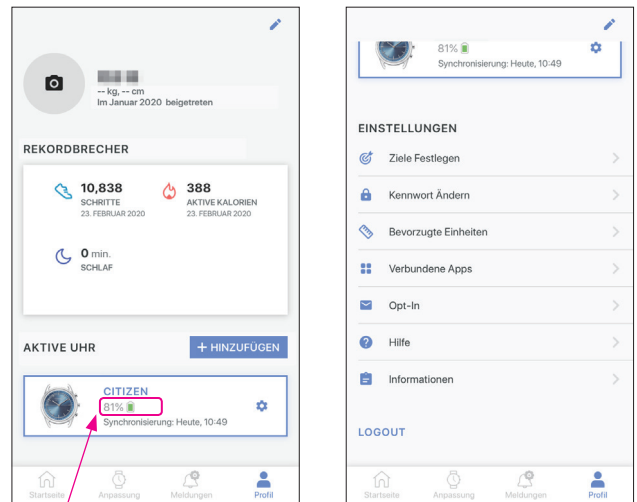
-- kg, -- cm
Im Januar 2020 beigetreten

REKORDBRECHER

10,838
SCHRITTE
23. FEBRUAR 2020

388
AKTIVE KALORIEN
23. FEBRUAR 2020

0 min.
SCHLAF

AKTIVE UHR

+ HINZUFÜGEN

CITIZEN
81%
Synchronisierung: Heute, 10:49

Startseite
Anpassung
Meldungen
Profil

81%
Synchronisierung: Heute, 10:49

EINSTELLUNGEN

Ziele Festlegen

Kennwort Ändern

Bevorzugte Einheiten

Verbundene Apps

Opt-In

Hilfe

Informationen

LOGOUT

Startseite
Anpassung
Meldungen
Profil